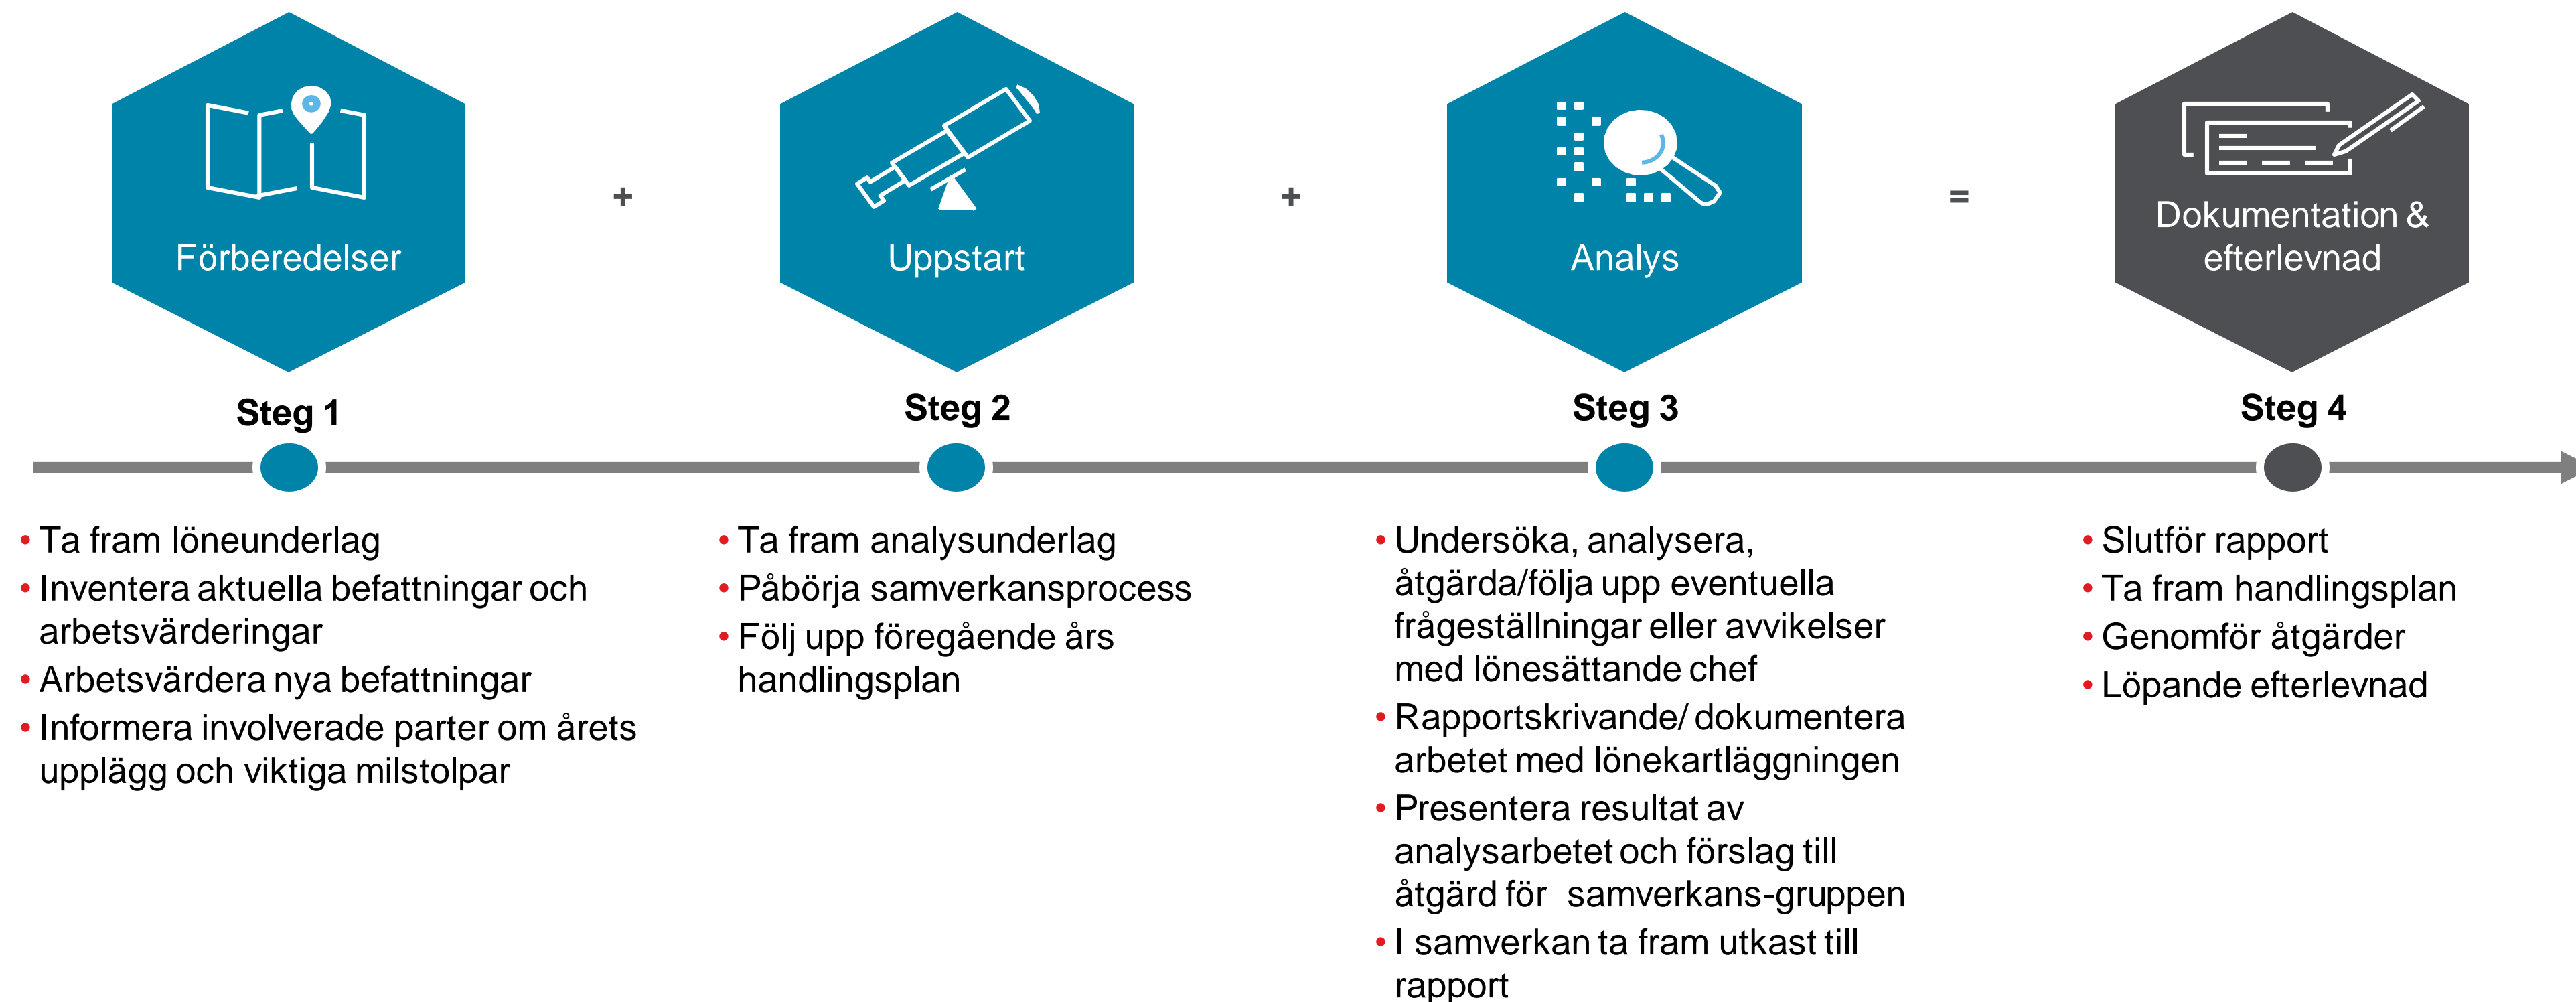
Förberedelser

+

Uppstart

+

Analys

=

Dokumentation & efterlevnad

Steg 1

Steg 2

Steg 3

Steg 4

• Ta fram löneunderlag
• Inventera aktuella befattningar och arbetsvärderingar
• Arbetsvärdera nya befattningar
• Informera involverade parter om årets upplägg och viktiga milstolpar

• Ta fram analysunderlag
• Påbörja samverkansprocess
• Följ upp föregående års handlingsplan

• Undersöka, analysera, åtgärda/följa upp eventuella frågeställningar eller avvikelser med lönesättande chef
• Rapportskrivande/ dokumentera arbetet med lönekartläggningen
• Presentera resultat av analysarbetet och förslag till åtgärd för samverkans-gruppen
• I samverkan ta fram utkast till rapport

• Slutför rapport
• Ta fram handlingsplan
• Genomför åtgärder
• Löpande efterlevnad